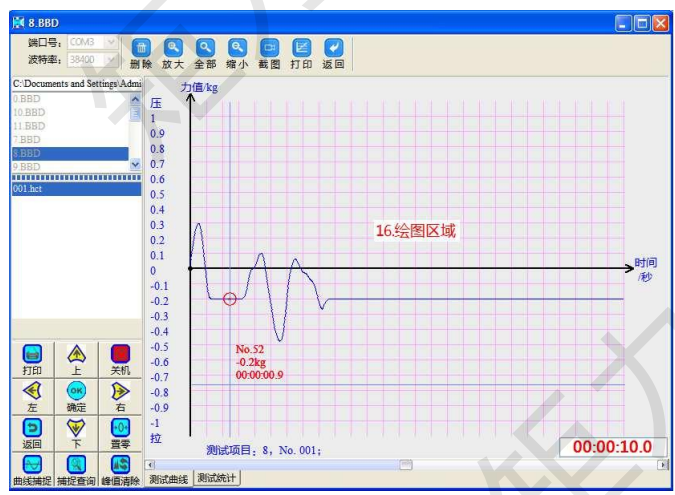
8.BBD

端口号: COM3
波特率: 38400

删除 放大 全部 缩小 截图 打印 返回

C:\Documents and Settings\Admi

0.BBD
10.BBD
11.BBD
7.BBD
8.BBD
9.BBD

001.hct

打印 上 关机
左 确定 右
返回 下 置零
曲线捕捉 捕捉查询 峰值清除

力值/kg
压
1
0.9
0.8
0.7
0.6
0.5
0.4
0.3
0.2
0.1
0
-0.1
-0.2
-0.3
-0.4
-0.5
-0.6
-0.7
-0.8
-0.9
-1
拉

16.绘图区域

时间
/秒

No.52
-0.2kg
00:00:00.9

测试项目: 8, No. 001;

00:00:10.0

测试曲线 测试统计